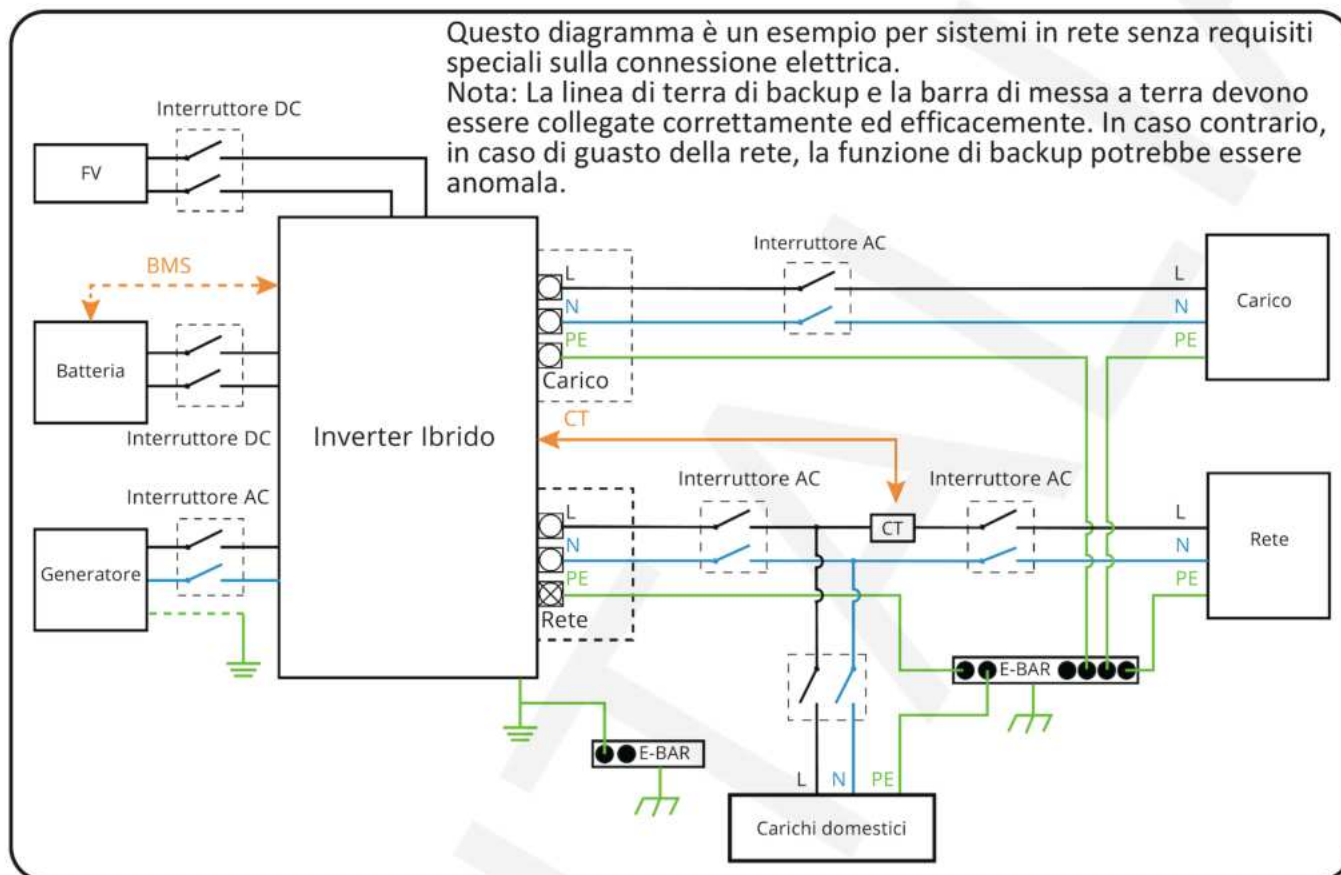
Questo diagramma è un esempio per sistemi in rete senza requisiti speciali sulla connessione elettrica.
Nota: La linea di terra di backup e la barra di messa a terra devono essere collegate correttamente ed efficacemente. In caso contrario, in caso di guasto della rete, la funzione di backup potrebbe essere anomala.

Interruttore DC
FV
BMS
Batteria
Interruttore DC
Interruttore AC
Generatore
Inverter Ibrido
L
N
PE
Carico
Interruttore AC
L
N
PE
Carico
CT
Interruttore AC
Interruttore AC
L
N
PE
Rete
CT
L
N
PE
Rete
E-BAR
E-BAR
L
N
PE
Carichi domestici